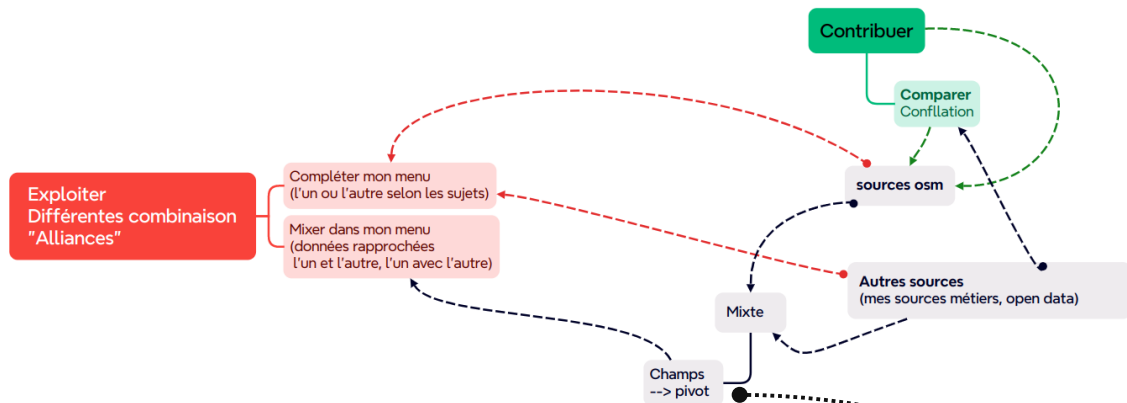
Contribuer

Comparer
Confllation

Exploiter
Différentes combinaison
"Alliances"

Compléter mon menu
(l'un ou l'autre selon les sujets)

Mixer dans mon menu
(données rapprochées
l'un et l'autre, l'un avec l'autre)

sources osm

Autres sources
(mes sources métiers, open data)

Mixte

Champs
--> pivot